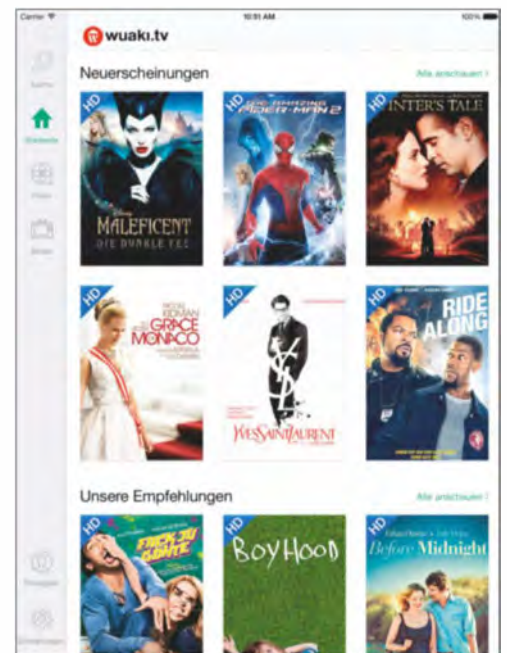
Carrier
10:51 AM
100%

wuaki.tv

Suche

Startseite

Filme

Serien

Neuerscheinungen

Alle anschauen

HD
MALEFICENT
DIE DUNKLE FEE

HD
THE AMAZING SPIDER-MAN 2

HD
WINTER'S TALE

HD
KIDMAN
GRACE
MONACO

HD
YVES SAINT LAURENT

HD
RIDE ALONG

Unsere Empfehlungen

Alle anschauen

HD
FACK JU GÖHTE

HD
BOYHOOD

HD
Before Midnight

Einloggen

Einstellungen